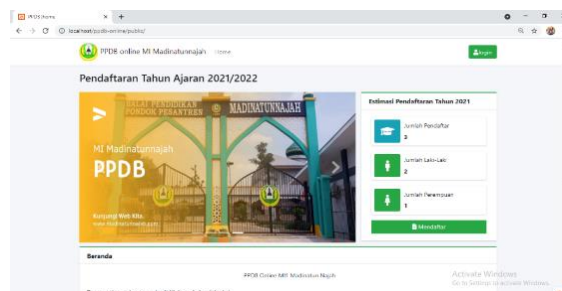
PPDB Home
localhost/ppdb-online/public/
PPDB online MI Madinatunnajah Home
Login
Pendaftaran Tahun Ajaran 2021/2022
BALAI PENDIDIKAN PONDOK PESANTREN MADINATUNNAJAH
MI Madinatunnajah
PPDB
Kunjungi Web Kita
www.madinatunnajah.com
Estimasi Pendaftaran Tahun 2021
Jumlah Pendaftar
3
Jumlah Laki-Laki
2
Jumlah Perempuan
1
Mendaftar
Beranda
PPDB Online MI Madinatun Najah
Activate Windows
Go to Settings to activate Windows.